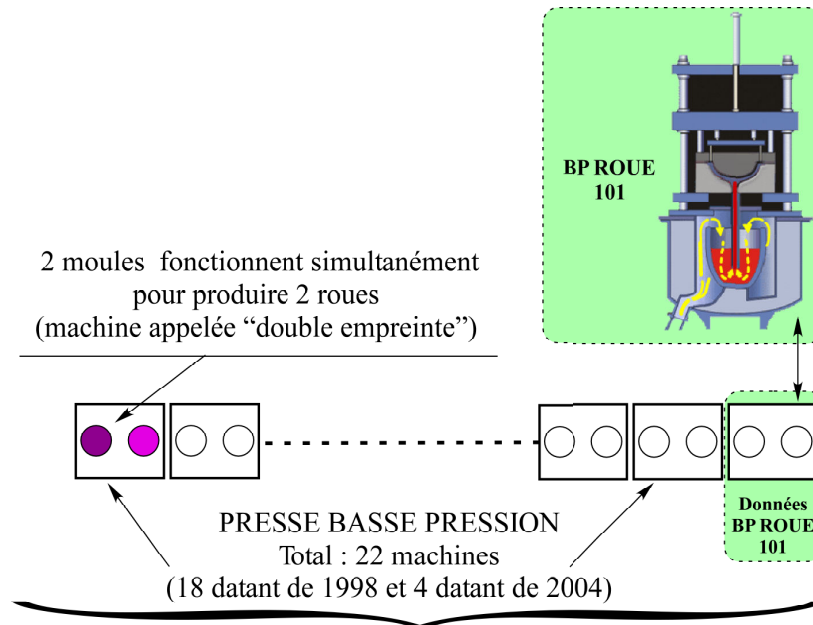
BP ROUE
101

2 moules fonctionnent simultanément pour produire 2 roues (machine appelée “double empreinte”)

Données
BP ROUE
101

PRESSE BASSE PRESSION
Total : 22 machines
(18 datant de 1998 et 4 datant de 2004)